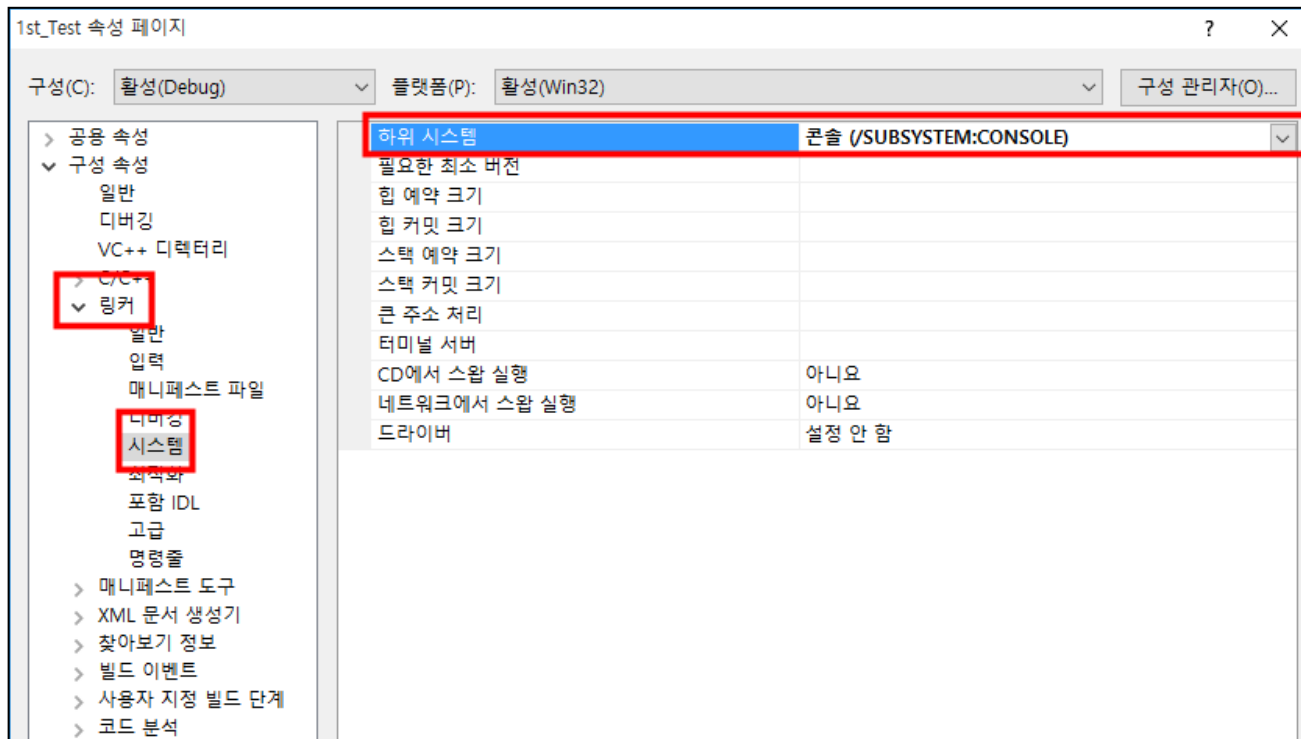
1st_Test 속성 페이지

?

✕

구성(C): 활성(Debug)

플랫폼(P): 활성(Win32)

구성 관리자(O)...

› 공용 속성
⌄ 구성 속성
일반
디버깅
VC++ 디렉터리
› C/C++
⌄ 링커
일반
입력
매니페스트 파일
디버깅
시스템
최적화
포함 IDL
고급
명령줄
› 매니페스트 도구
› XML 문서 생성기
› 찾아보기 정보
› 빌드 이벤트
› 사용자 지정 빌드 단계
› 코드 분석

| | |
|---|---|
| 하위 시스템 | 콘솔 (/SUBSYSTEM:CONSOLE) |
| 필요한 최소 버전 | |
| 힙 예약 크기 | |
| 힙 커밋 크기 | |
| 스택 예약 크기 | |
| 스택 커밋 크기 | |
| 큰 주소 처리 | |
| 터미널 서버 | |
| CD에서 스왑 실행 | 아니요 |
| 네트워크에서 스왑 실행 | 아니요 |
| 드라이버 | 설정 안 함 |